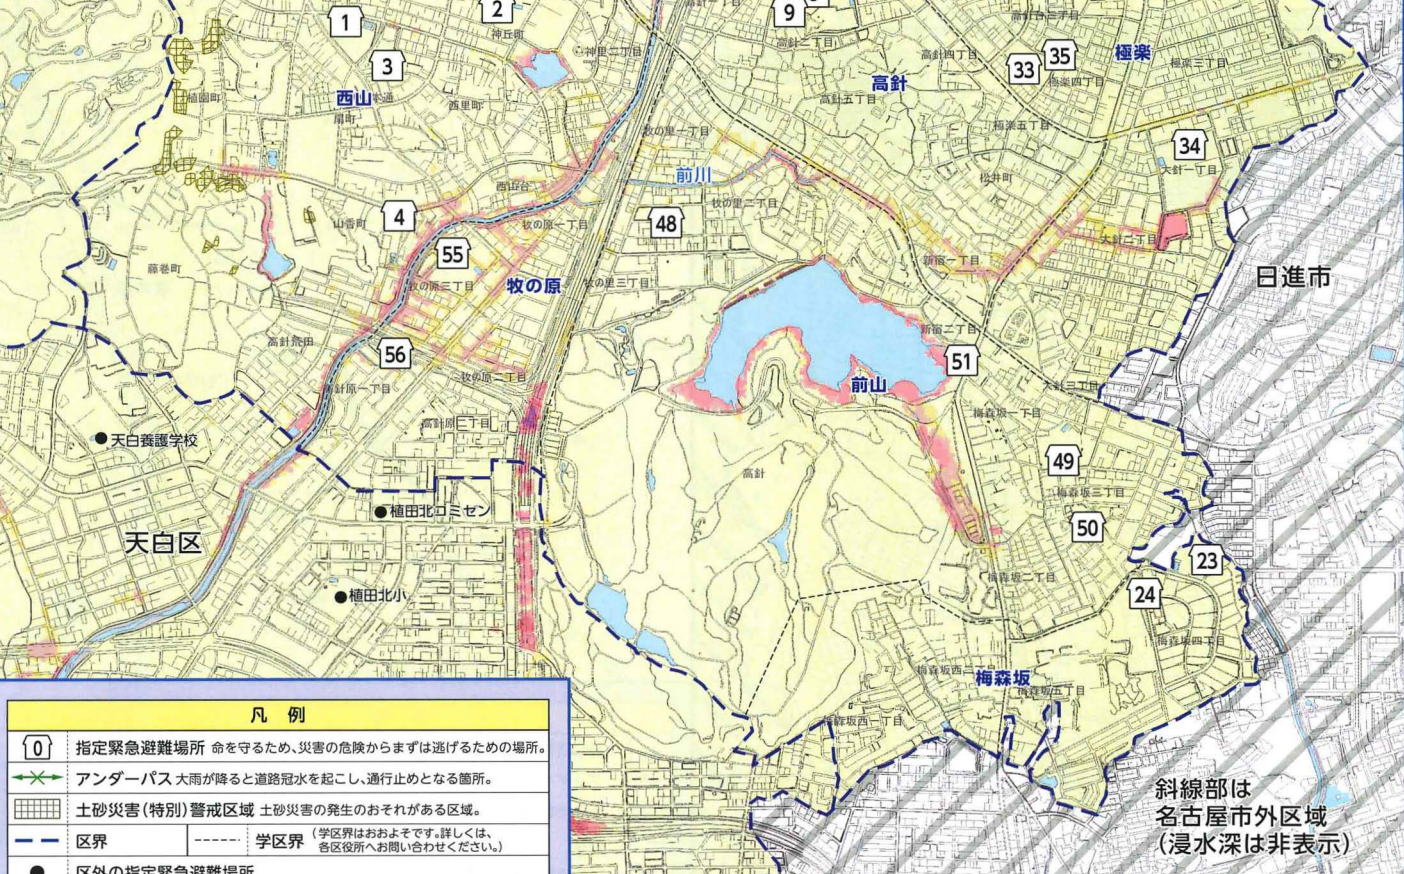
1
2
9
神丘町
神里二丁目
高針二丁目
高針三丁目
3
高針四丁目
33
35
極楽
極楽三丁目
西山
西山本通
西里町
高針
極楽四丁目
梅園町
高針五丁目
極楽五丁目
34
牧の里一丁目
前川
桜井町
大針一丁目
西山台
4
牧の里二丁目
山香町
48
牧の原一丁目
大針二丁目
55
藤巻町
新宿一丁目
日進市
牧の原三丁目
牧の原
牧の里三丁目
新宿二丁目
高針荒田
56
51
前山
牧の原二丁目
高針原一丁目
大針三丁目
梅森坂一丁目
高針原二丁目
天白養護学校
高針
49
梅森坂三丁目
植田北コミセン
50
天白区
23
梅森坂二丁目
24
植田北小
梅森坂四丁目
梅森坂西二丁目
梅森坂
梅森坂五丁目
梅森坂西一丁目

凡　例
0 指定緊急避難場所 命を守るため、災害の危険からまずは逃げるための場所。
アンダーパス 大雨が降ると道路冠水を起こし、通行止めとなる箇所。
土砂災害(特別)警戒区域 土砂災害の発生のおそれがある区域。
区界 学区界 (学区界はおおよそです。詳しくは、各区役所へお問い合わせください。)
区外の指定緊急避難場所

斜線部は
名古屋市外区域
(浸水深は非表示)